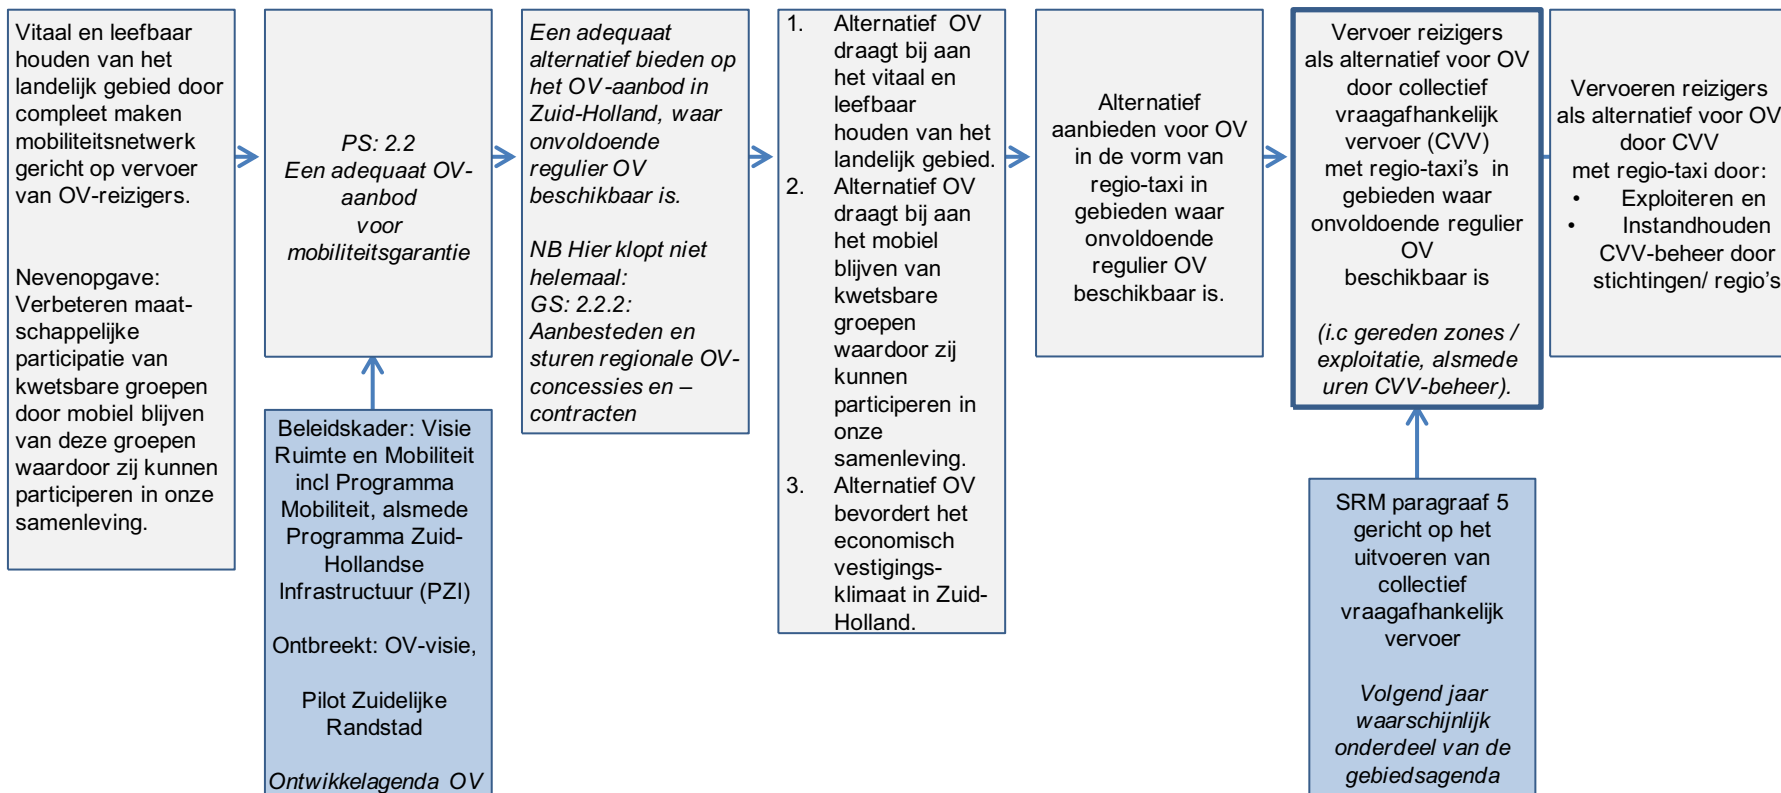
Vitaal en leefbaar houden van het landelijk gebied door compleet maken mobiliteitsnetwerk gericht op vervoer van OV-reizigers.

Nevenopgave: Verbeteren maatschappelijke participatie van kwetsbare groepen door mobiel blijven van deze groepen waardoor zij kunnen participeren in onze samenleving.

PS: 2.2
Een adequaat OV-aanbod voor mobiliteitsgarantie

Beleidskader: Visie Ruimte en Mobiliteit incl Programma Mobiliteit, alsmede Programma Zuid-Hollandse Infrastructuur (PZI)

Ontbreekt: OV-visie,

Pilot Zuidelijke Randstad

Ontwikkelagenda OV

Een adequaat alternatief bieden op het OV-aanbod in Zuid-Holland, waar onvoldoende regulier OV beschikbaar is.

NB Hier klopt niet helemaal:
GS: 2.2.2:
Aanbesteden en sturen regionale OV-concessies en –contracten

1. Alternatief OV draagt bij aan het vitaal en leefbaar houden van het landelijk gebied.
2. Alternatief OV draagt bij aan het mobiel blijven van kwetsbare groepen waardoor zij kunnen participeren in onze samenleving.
3. Alternatief OV bevordert het economisch vestigingsklimaat in Zuid-Holland.

Alternatief aanbieden voor OV in de vorm van regio-taxi in gebieden waar onvoldoende regulier OV beschikbaar is.

Vervoer reizigers als alternatief voor OV door collectief vraagafhankelijk vervoer (CVV) met regio-taxi's in gebieden waar onvoldoende regulier OV beschikbaar is

(i.c gereden zones / exploitatie, alsmede uren CVV-beheer).

SRM paragraaf 5 gericht op het uitvoeren van collectief vraagafhankelijk vervoer

Volgend jaar waarschijnlijk onderdeel van de gebiedsagenda

Vervoeren reizigers als alternatief voor OV door CVV met regio-taxi door:
• Exploiteren en
• Instandhouden CVV-beheer door stichtingen/ regio's